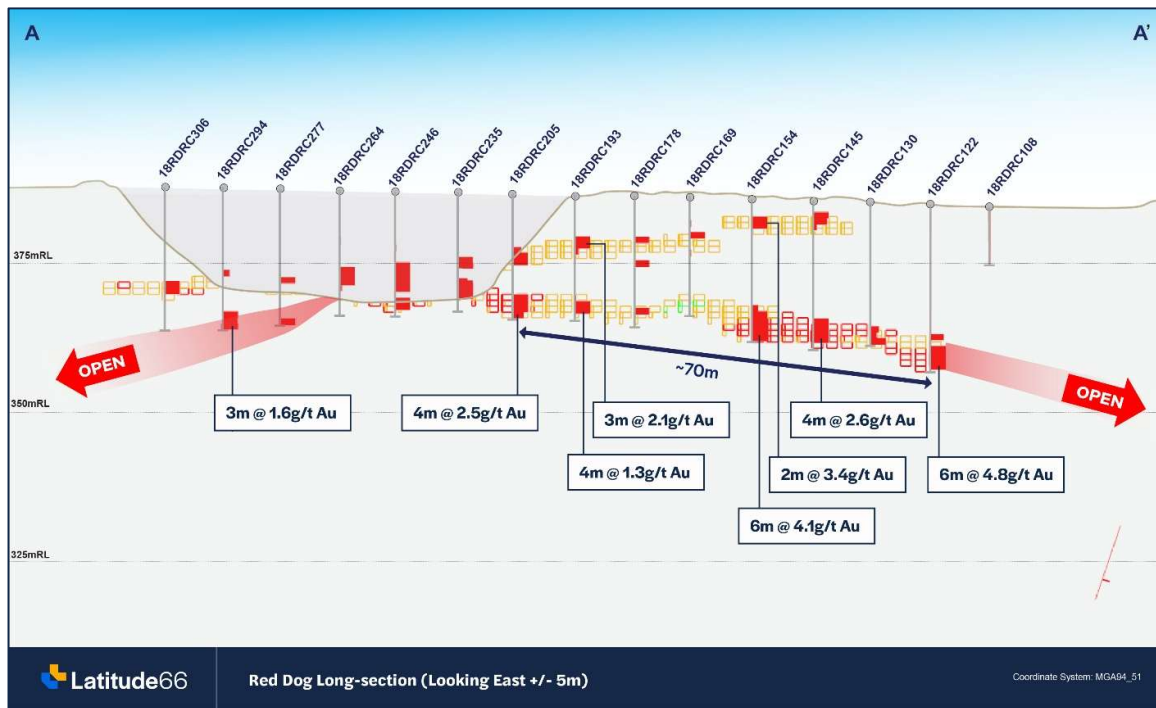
A

A'

18RDRC306
18RDRC294
18RDRC277
18RDRC264
18RDRC246
18RDRC235
18RDRC205
18RDRC193
18RDRC178
18RDRC169
18RDRC154
18RDRC145
18RDRC130
18RDRC122
18RDRC108

375mRL

350mRL

325mRL

OPEN

OPEN

~70m

3m @ 1.6g/t Au

4m @ 2.5g/t Au

3m @ 2.1g/t Au

4m @ 2.6g/t Au

4m @ 1.3g/t Au

2m @ 3.4g/t Au

6m @ 4.8g/t Au

6m @ 4.1g/t Au

Latitude66

Red Dog Long-section (Looking East +/- 5m)

Coordinate System: MGA94_51